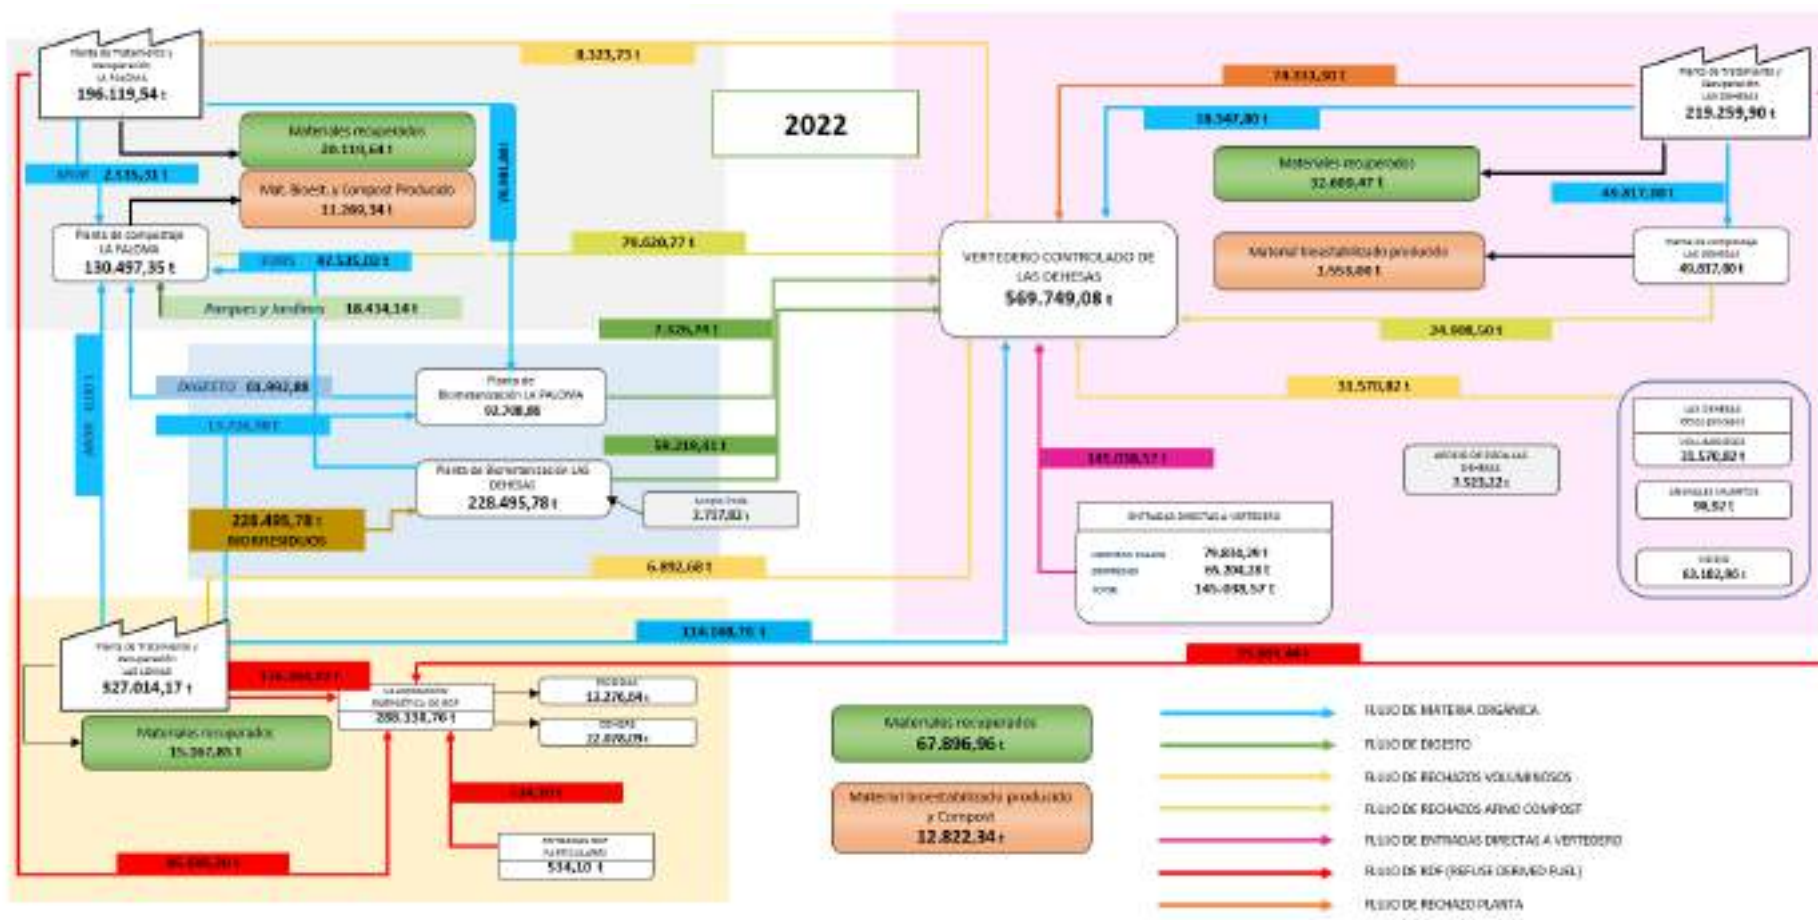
Planta de Tratamiento y Recuperación LA PALOMA
196.119,54 t

8.323,73 t

2022

Materiales recuperados
20.119,64 t

Mat. Bioest. y Compost Producido
11.269,34 t

MNR 2.535,33 t

Planta de compostaje LA PALOMA
130.497,35 t

FORS 47.535,02 t

79.620,77 t

Parques y Jardines 18.434,14 t

7.626,79 t

DIGESTO 61.992,88

Planta de Biometanización LA PALOMA
92.708,86

15.724,98 t

58.219,41 t

Planta de Biometanización LAS DEHESAS
228.495,78 t

Lodos EDAR 2.737,82 t

228.495,78 t
BIORRESIDUOS

6.892,68 t

Planta de Tratamiento y Recuperación LAS DEHESAS
219.259,90 t

74.333,90 t

18.547,80 t

Materiales recuperados
32.609,47 t

48.817,80 t

VERTEDERO CONTROLADO DE LAS DEHESAS
569.749,08 t

Material bioestabilizado producido
1.555,00 t

Planta de compostaje LAS DEHESAS
49.817,80 t

24.908,50 t

31.570,82 t

145.038,57 t

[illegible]
7.523,22 t

LAS DEHESAS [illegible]

VOLUMINOSOS
31.570,82 t

ANIMALES MUERTOS
98,82 t

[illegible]
63.182,90 t

ENTRADAS DIRECTAS A VERTEDERO
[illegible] 79.834,29 t
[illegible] 65.204,28 t
TOTAL 145.038,57 t

MNR 42.811

78.981,88 t

Planta de Tratamiento y Recuperación VALDEMINGÓMEZ
527.014,17 t

126.866,97 t

114.588,70 t

75.891,44 t

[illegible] 288.338,76 t

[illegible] 13.276,84 t

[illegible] 22.878,79 t

Materiales recuperados
15.167,85 t

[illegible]

86.685,20 t

ENTRADAS RDF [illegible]
534,10 t

Materiales recuperados
67.896,96 t

Material bioestabilizado producido y Compost
12.822,34 t

FLUJO DE MATERIA ORGÁNICA
FLUJO DE DIGESTO
FLUJO DE RECHAZOS VOLUMINOSOS
FLUJO DE RECHAZOS AFINO COMPOST
FLUJO DE ENTRADAS DIRECTAS A VERTEDERO
FLUJO DE RDF (REFUSE DERIVED FUEL)
FLUJO DE RECHAZO PLANTA